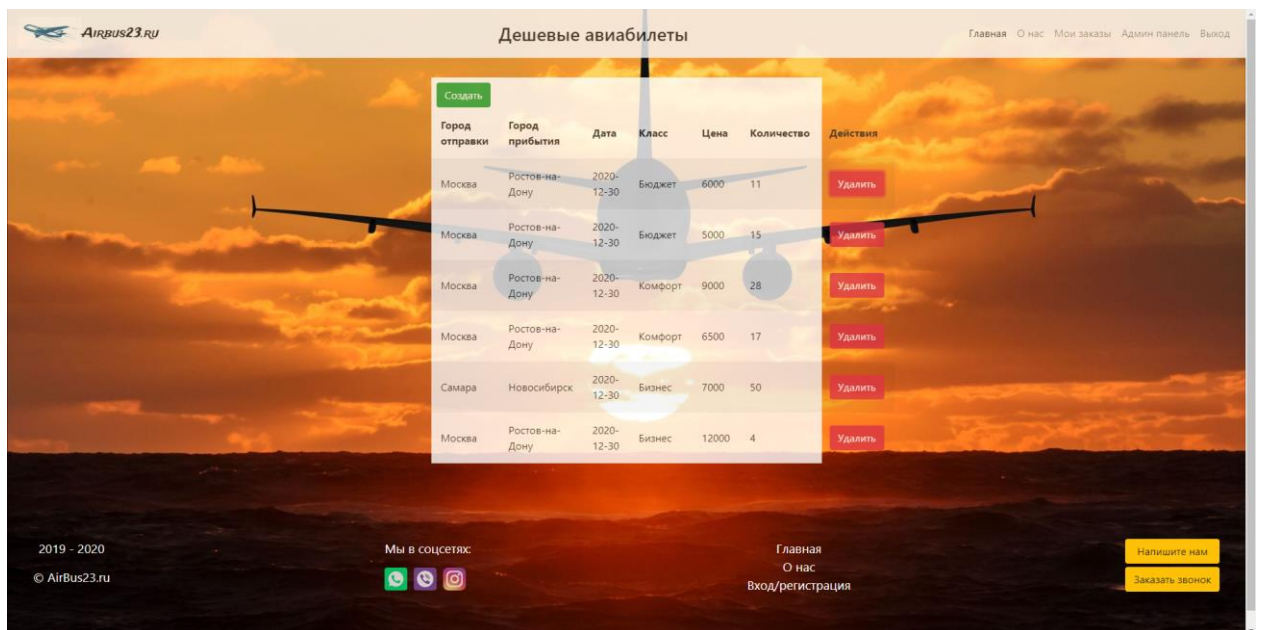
AIRBUS23.RU

Дешевые авиабилеты

Главная О нас Мои заказы Админ панель Выход

Создать

| Город отправки | Город прибытия | Дата | Класс | Цена | Количество | Действия |
|---|---|---|---|---|---|---|
| Москва | Ростов-на-Дону | 2020-12-30 | Бюджет | 6000 | 11 | Удалить |
| Москва | Ростов-на-Дону | 2020-12-30 | Бюджет | 5000 | 15 | Удалить |
| Москва | Ростов-на-Дону | 2020-12-30 | Комфорт | 9000 | 28 | Удалить |
| Москва | Ростов-на-Дону | 2020-12-30 | Комфорт | 6500 | 17 | Удалить |
| Самара | Новосибирск | 2020-12-30 | Бизнес | 7000 | 50 | Удалить |
| Москва | Ростов-на-Дону | 2020-12-30 | Бизнес | 12000 | 4 | Удалить |

2019 - 2020

© AirBus23.ru

Мы в соцсетях:

Главная
О нас
Вход/регистрация

Напишите нам

Заказать звонок